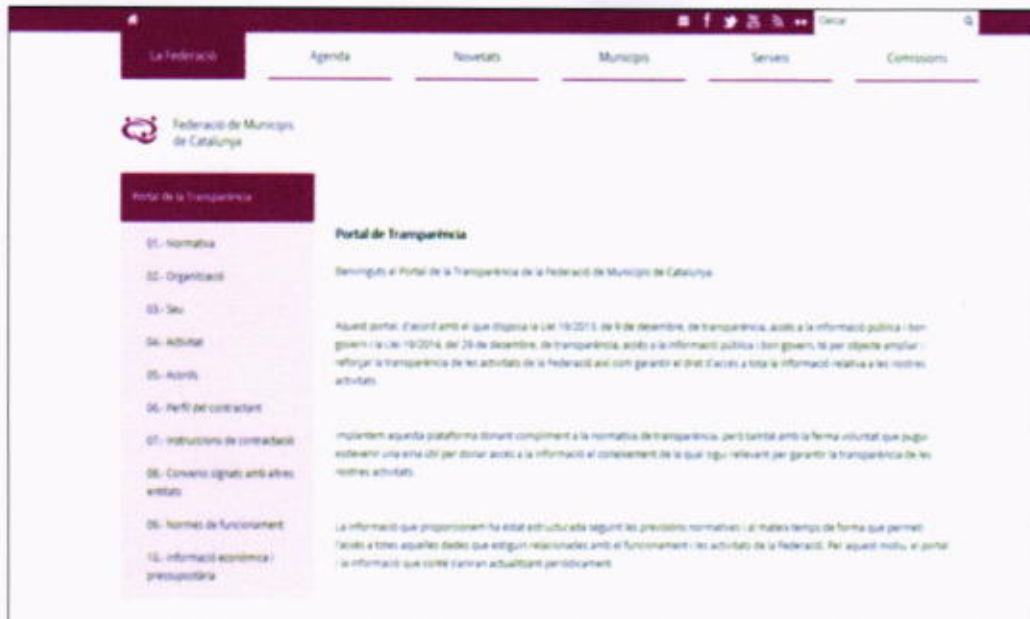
Cercar

La Federació
Agenda
Novetats
Municipis
Serveis
Comissions

Federació de Municipis de Catalunya

Portal de la Transparència

01.- Normativa
02.- Organització
03.- Seu
04.- Activitat
05.- Acords
06.- Perfil del contractant
07.- Instruccions de contractació
08.- Convenis signats amb altres entitats
09.- Normes de funcionament
10.- Informació econòmica i pressupostària

Portal de Transparència

Benvinguts al Portal de la Transparència de la Federació de Municipis de Catalunya.

Aquest portal, d'acord amb el que disposa la Llei 19/2013, de 9 de desembre, de transparència, accés a la informació pública i bon govern i la Llei 19/2014, del 29 de desembre, de transparència, accés a la informació pública i bon govern, té per objecte ampliar i reforçar la transparència de les activitats de la Federació així com garantir el dret d'accés a tota la informació relativa a les nostres activitats.

Implantem aquesta plataforma donant compliment a la normativa de transparència, però també amb la ferma voluntat que pugui esdevenir una eina útil per donar accés a la informació el coneixement de la qual sigui rellevant per garantir la transparència de les nostres activitats.

La informació que proporcionem ha estat estructurada seguint les previsions normatives i al mateix temps de forma que permeti l'accés a totes aquelles dades que estiguin relacionades amb el funcionament i les activitats de la Federació. Per aquest motiu, el portal i la informació que conté s'aniran actualitzant periòdicament.